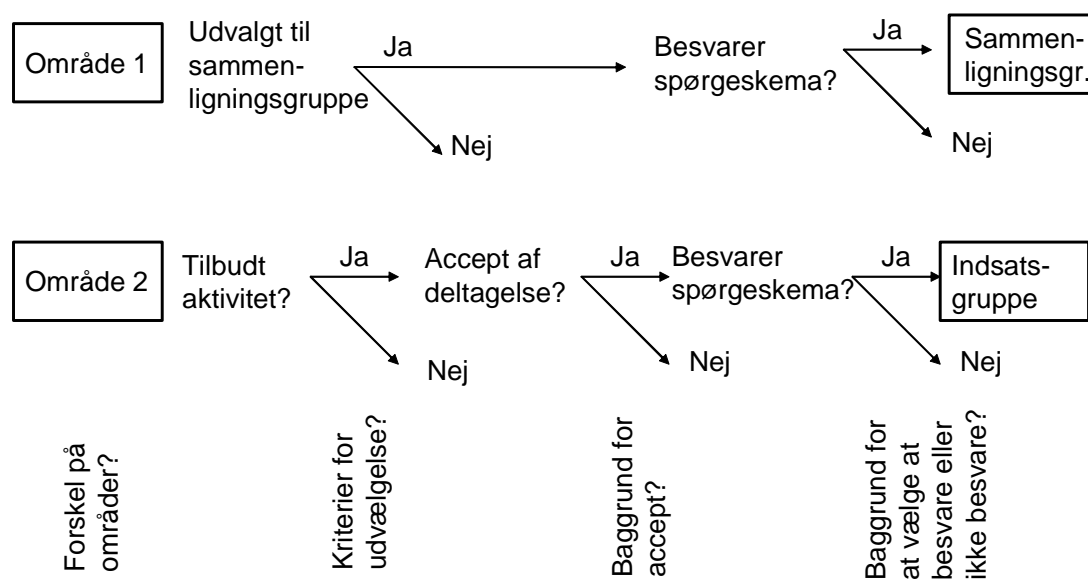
Område 1

Udvalgt til sammenligningsgruppe

Ja

Nej

Besvarer spørgeskema?

Ja

Nej

Sammenligningsgr.

Område 2

Tilbudt aktivitet?

Ja

Nej

Accept af deltagelse?

Ja

Nej

Besvarer spørgeskema?

Ja

Nej

Indsatsgruppe

Forskel på områder?

Kriterier for udvælgelse?

Baggrund for accept?

Baggrund for at vælge at besvare eller ikke besvare?